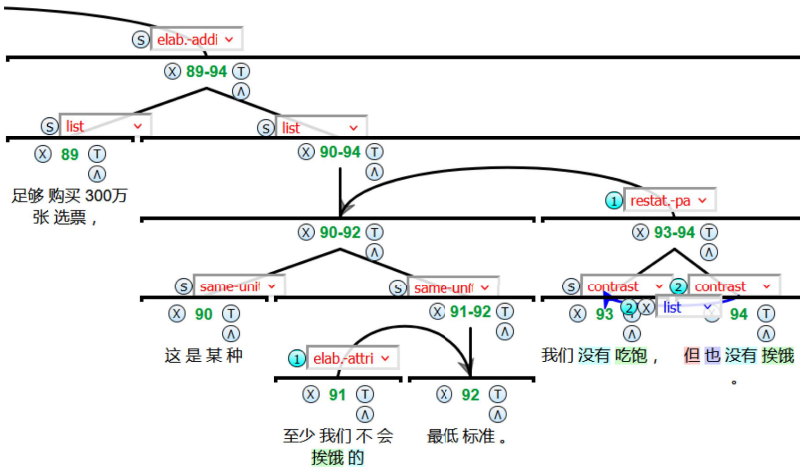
S elab.-addi
X 89-94 T
Λ
S list
S list
X 89 T
Λ
足够 购买 300万 张 选票，
X 90-94 T
Λ
1 restat.-pa
X 90-92 T
Λ
X 93-94 T
Λ
S same-unit
S same-unit
S contrast
2 contrast
2 X list
X 90 T
Λ
X 91-92 T
Λ
X 93
Λ
94 T
Λ
这 是 某 种
1 elab.-attri
我们 没有 吃饱，
但 也 没有 挨饿 。
X 91 T
Λ
X 92 T
Λ
至少 我们 不 会 挨饿 的
最低 标准。